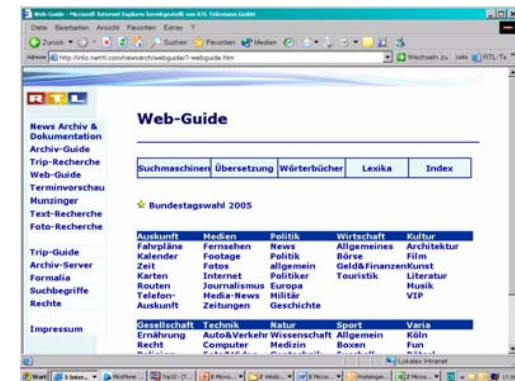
Web-Guide - Microsoft Internet Explorer bereitgestellt von RTL Television GmbH

Datei Bearbeiten Ansicht Favoriten Extras ?

Zurück Suchen Favoriten Medien

Adresse http://info.rtl.com/newsarchiv/webguide/1-webguide.htm

Wechseln zu Links RTL-Te

RTL

News Archiv & Dokumentation
Archiv-Guide
Trip-Recherche
Web-Guide
Terminvorschau
Munzinger
Text-Recherche
Foto-Recherche

Trip-Guide
Archiv-Server
Formalia
Suchbegriffe
Rechte

Impressum

Web-Guide

| Suchmaschinen | Übersetzung | Wörterbücher | Lexika | Index |
|---|---|---|---|---|

Bundestagswahl 2005

| Auskunft | Medien | Politik | Wirtschaft | Kultur |
|---|---|---|---|---|
| Fahrpläne | Fernsehen | News | Allgemeines | Architektur |
| Kalender | Footage | Politik | Börse | Film |
| Zeit | Fotos | allgemein | Geld&Finanzen | Kunst |
| Karten | Internet | Politiker | Touristik | Literatur |
| Routen | Journalismus | Europa | | Musik |
| Telefon-Auskunft | Media-News | Militär | | VIP |
| | Zeitungen | Geschichte | | |

| Gesellschaft | Technik | Natur | Sport | Varia |
|---|---|---|---|---|
| Ernährung | Auto&Verkehr | Wissenschaft | Allgemein | Köln |
| Recht | Computer | Medizin | Boxen | Fun |
| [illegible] | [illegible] | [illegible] | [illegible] | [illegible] |

Lokales Intranet

Start